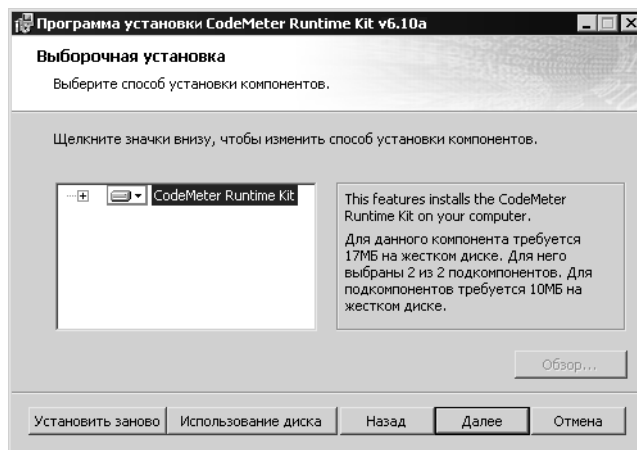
Программа установки CodeMeter Runtime Kit v6.10a

Выборочная установка

Выберите способ установки компонентов.

Щелкните значки внизу, чтобы изменить способ установки компонентов.

CodeMeter Runtime Kit

This features installs the CodeMeter Runtime Kit on your computer.

Для данного компонента требуется 17МБ на жестком диске. Для него выбраны 2 из 2 подкомпонентов. Для подкомпонентов требуется 10МБ на жестком диске.

Обзор...

Установить заново | Использование диска | Назад | Далее | Отмена